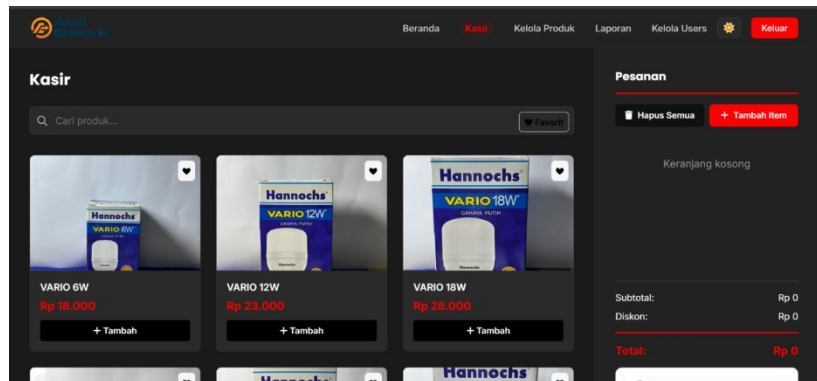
Ardi Elektrik

Beranda Kasir Kelola Produk Laporan Kelola Users Keluar

Kasir

Cari produk... Favorit

Hannochs VARIO 6W

VARIO 6W
Rp 18.000
+ Tambah

Hannochs VARIO 12W CAHAYA PUTIH

VARIO 12W
Rp 23.000
+ Tambah

Hannochs VARIO 18W CAHAYA PUTIH

VARIO 18W
Rp 28.000
+ Tambah

Hannochs

Hannochs

Pesanan

Hapus Semua + Tambah Item

Keranjang kosong

Subtotal: Rp 0
Diskon: Rp 0
Total: Rp 0